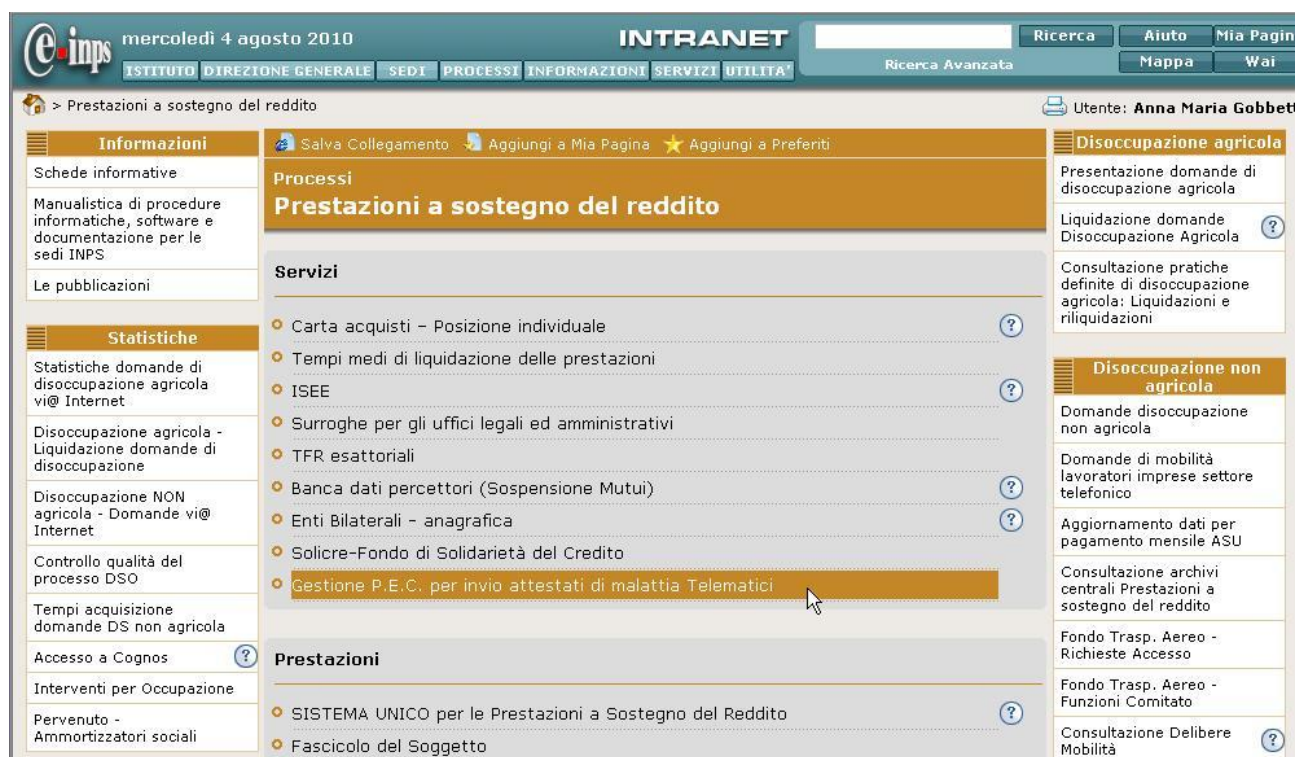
e-inps mercoledì 4 agosto 2010

INTRANET

ISTITUTO DIREZIONE GENERALE SEDI PROCESSI INFORMAZIONI SERVIZI UTILITA'

Ricerca Avanzata

Ricerca Aiuto Mia Pagin

Mappa Wai

> Prestazioni a sostegno del reddito

Utente: Anna Maria Gobbet

Informazioni

Schede informative

Manualistica di procedure informatiche, software e documentazione per le sedi INPS

Le pubblicazioni

Statistiche

Statistiche domande di disoccupazione agricola vi@ Internet

Disoccupazione agricola - Liquidazione domande di disoccupazione

Disoccupazione NON agricola - Domande vi@ Internet

Controllo qualità del processo DSO

Tempi acquisizione domande DS non agricola

Accesso a Cognos

Interventi per Occupazione

Pervenuto - Ammortizzatori sociali

Salva Collegamento Aggiungi a Mia Pagina Aggiungi a Preferiti

Processi

Prestazioni a sostegno del reddito

Servizi

Carta acquisti - Posizione individuale

Tempi medi di liquidazione delle prestazioni

ISEE

Surroghe per gli uffici legali ed amministrativi

TFR esattoriali

Banca dati percettori (Sospensione Mutui)

Enti Bilaterali - anagrafica

Solicre-Fondo di Solidarietà del Credito

Gestione P.E.C. per invio attestati di malattia Telematici

Prestazioni

SISTEMA UNICO per le Prestazioni a Sostegno del Reddito

Fascicolo del Soggetto

Disoccupazione agricola

Presentazione domande di disoccupazione agricola

Liquidazione domande Disoccupazione Agricola

Consultazione pratiche definite di disoccupazione agricola: Liquidazioni e riliquidazioni

Disoccupazione non agricola

Domande disoccupazione non agricola

Domande di mobilità lavoratori imprese settore telefonico

Aggiornamento dati per pagamento mensile ASU

Consultazione archivi centrali Prestazioni a sostegno del reddito

Fondo Trasp. Aereo - Richieste Accesso

Fondo Trasp. Aereo - Funzioni Comitato

Consultazione Delibere Mobilità